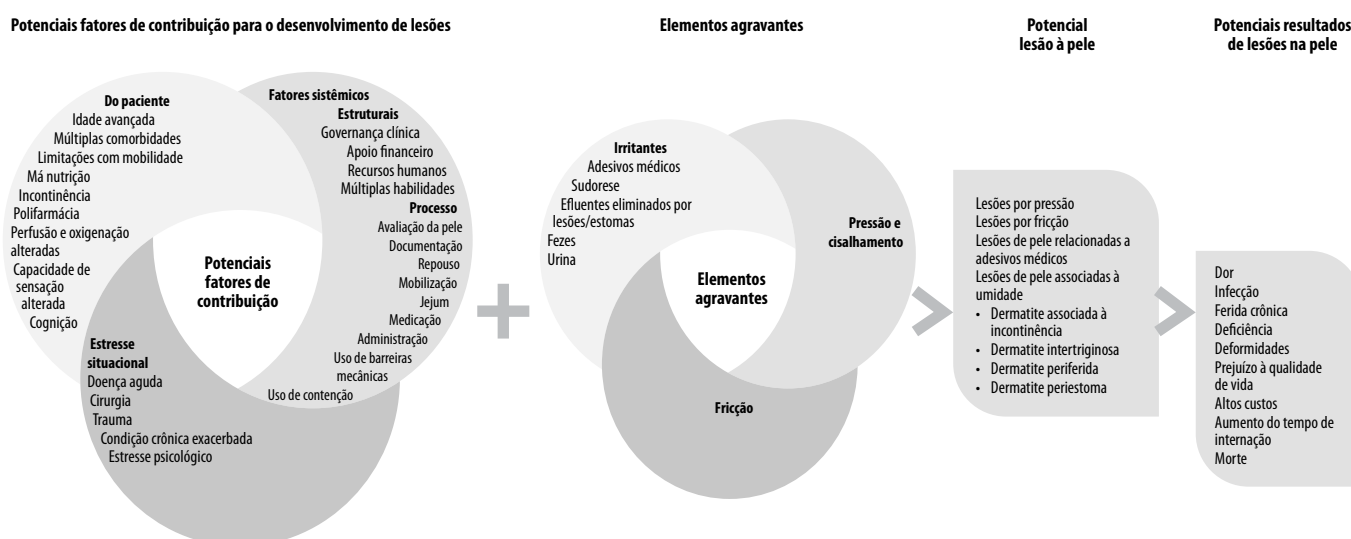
Potenciais fatores de contribuição para o desenvolvimento de lesões

Elementos agravantes

Potencial lesão à pele

Potenciais resultados de lesões na pele

Do paciente
Idade avançada
Múltiplas comorbidades
Limitações com mobilidade
Má nutrição
Incontinência
Polifarmácia
Perfusão e oxigenação alteradas
Capacidade de sensação alterada
Cognição

Fatores sistêmicos
Estruturais
Governança clínica
Apoio financeiro
Recursos humanos
Múltiplas habilidades
Processo
Avaliação da pele
Documentação
Repouso
Mobilização
Jejum
Medicação
Administração
Uso de barreiras mecânicas
Uso de contenção

Potenciais fatores de contribuição

Estresse situacional
Doença aguda
Cirurgia
Trauma
Condição crônica exacerbada
Estresse psicológico

Irritantes
Adesivos médicos
Sudorese
Efluentes eliminados por lesões/estomas
Fezes
Urina

Pressão e cisalhamento

Elementos agravantes

Fricção

Lesões por pressão
Lesões por fricção
Lesões de pele relacionadas a adesivos médicos
Lesões de pele associadas à umidade
• Dermatite associada à incontinência
• Dermatite intertriginosa
• Dermatite periferida
• Dermatite periestoma

Dor
Infecção
Ferida crônica
Deficiência
Deformidades
Prejuízo à qualidade de vida
Altos custos
Aumento do tempo de internação
Morte